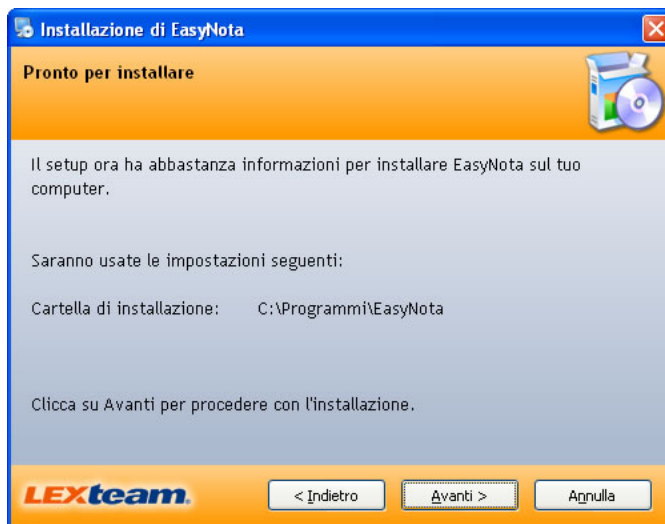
Installazione di EasyNota

Pronto per installare

Il setup ora ha abbastanza informazioni per installare EasyNota sul tuo computer.

Saranno usate le impostazioni seguenti:

Cartella di installazione: C:\Programmi\EasyNota

Clicca su Avanti per procedere con l'installazione.

LEXteam

< Indietro

Avanti >

Annulla